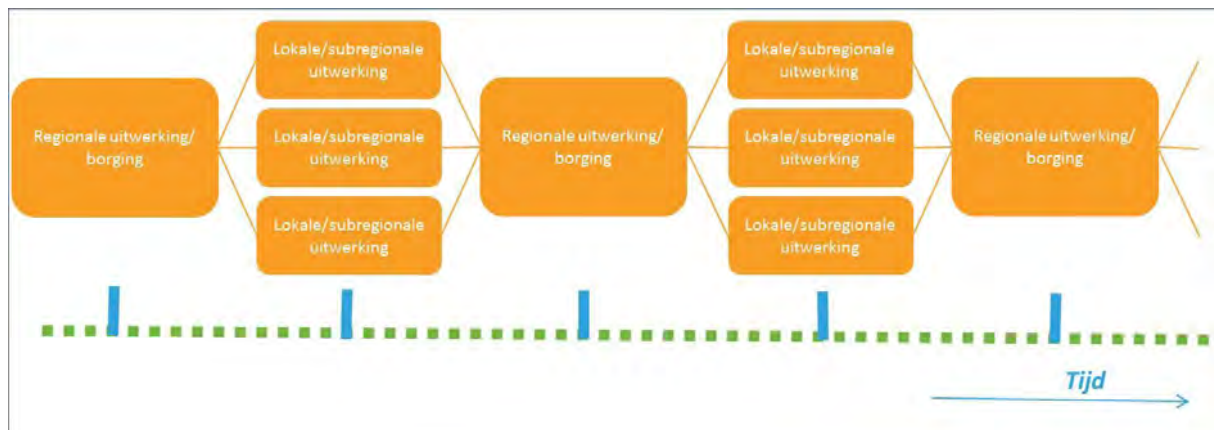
Regionale uitwerking/ borging

Lokale/subregionale uitwerking

Lokale/subregionale uitwerking

Lokale/subregionale uitwerking

Regionale uitwerking/ borging

Lokale/subregionale uitwerking

Lokale/subregionale uitwerking

Lokale/subregionale uitwerking

Regionale uitwerking/ borging

Tijd